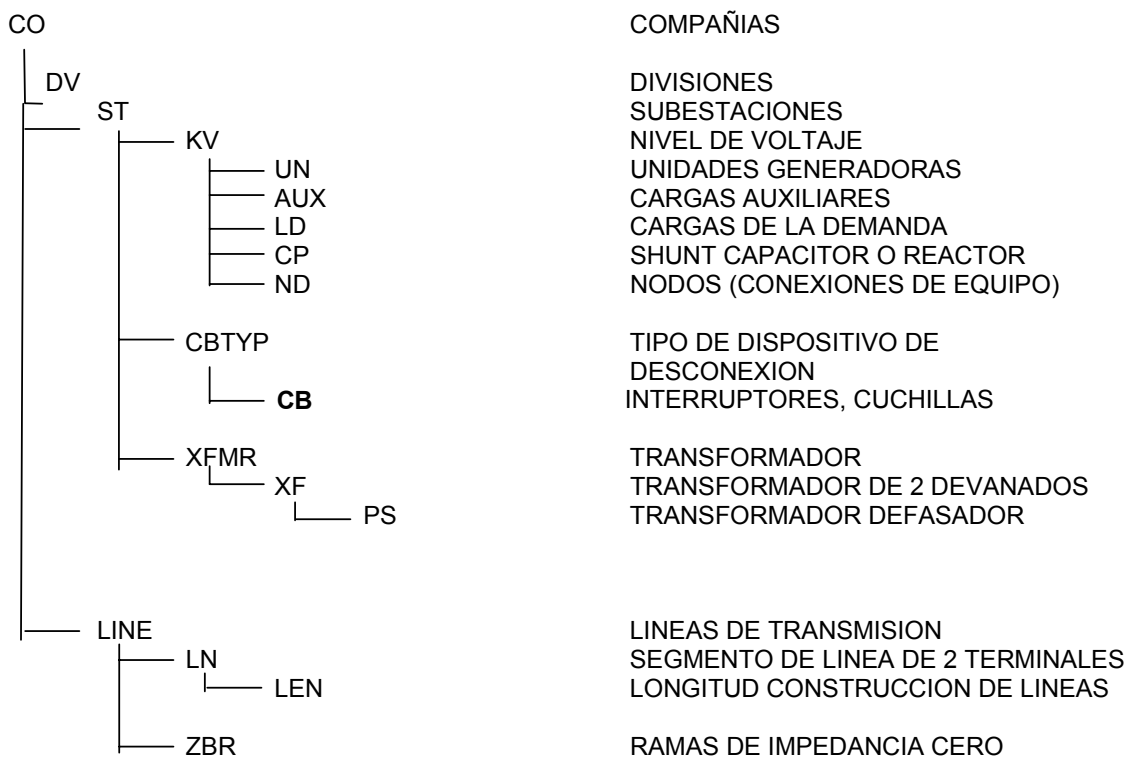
CO COMPAÑIAS

DV DIVISIONES

ST SUBESTACIONES

KV NIVEL DE VOLTAJE

UN UNIDADES GENERADORAS

AUX CARGAS AUXILIARES

LD CARGAS DE LA DEMANDA

CP SHUNT CAPACITOR O REACTOR

ND NODOS (CONEXIONES DE EQUIPO)

CBTYP TIPO DE DISPOSITIVO DE DESCONEXION

**CB** INTERRUPTORES, CUCHILLAS

XFMR TRANSFORMADOR

XF TRANSFORMADOR DE 2 DEVANADOS

PS TRANSFORMADOR DEFASADOR

LINE LINEAS DE TRANSMISION

LN SEGMENTO DE LINEA DE 2 TERMINALES

LEN LONGITUD CONSTRUCCION DE LINEAS

ZBR RAMAS DE IMPEDANCIA CERO